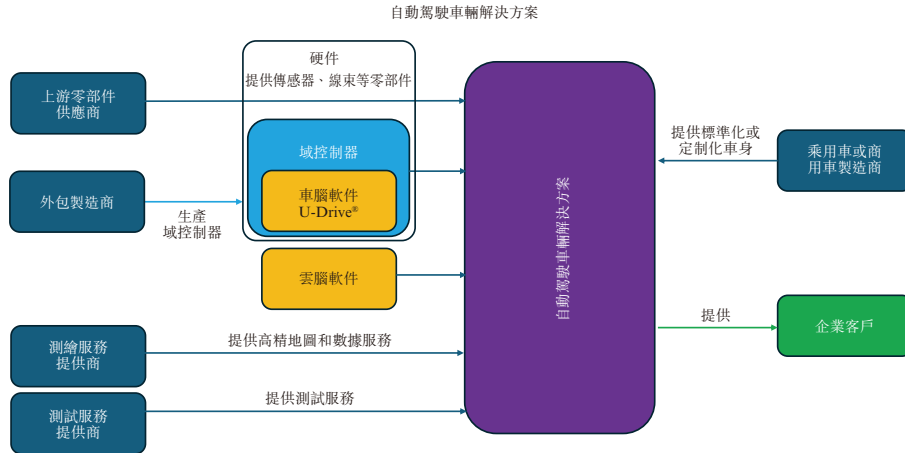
自動駕駛車輛解決方案

上游零部件供應商

外包製造商

生產
域控制器

測繪服務提供商

測試服務提供商

硬件
提供傳感器、線束等零部件

域控制器

車腦軟件
U-Drive®

雲腦軟件

提供高精地圖和數據服務

提供測試服務

自動駕駛車輛解決方案

提供標準化或定制化車身

乘用車或商用車製造商

提供

企業客戶